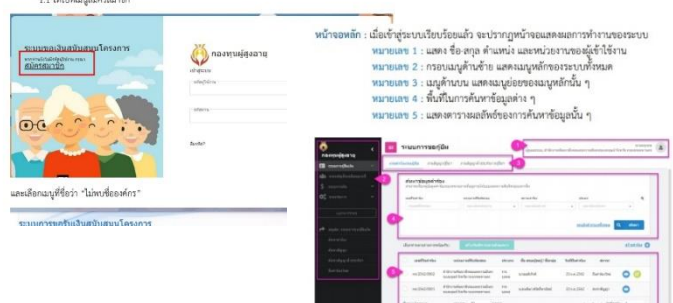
ระบบขอเงินสนับสนุนโครงการ

สมัครสมาชิก

กองทุนผู้สูงอายุ

และเลือกเมนูที่ชื่อว่า "ไม่พบชื่อองค์กร"

ระบบการขอรับเงินสนับสนุนโครงการ

หน้าจอหลัก : เมื่อเข้าสู่ระบบเรียบร้อยแล้ว จะปรากฏหน้าจอแสดงผลการทำงานของระบบ

หมายเลข 1 : แสดง ชื่อ-สกุล ตำแหน่ง และหน่วยงานของผู้เข้าใช้งาน

หมายเลข 2 : กรอบเมนูด้านซ้าย แสดงเมนูหลักของระบบทั้งหมด

หมายเลข 3 : เมนูด้านบน แสดงเมนูย่อยของเมนูหลักนั้น ๆ

หมายเลข 4 : พื้นที่ในการค้นหาข้อมูลต่าง ๆ

หมายเลข 5 : แสดงตารางผลลัพธ์ของการค้นหาข้อมูลนั้น ๆ

ระบบการขอกู้ยืม

1
2
3
4
5